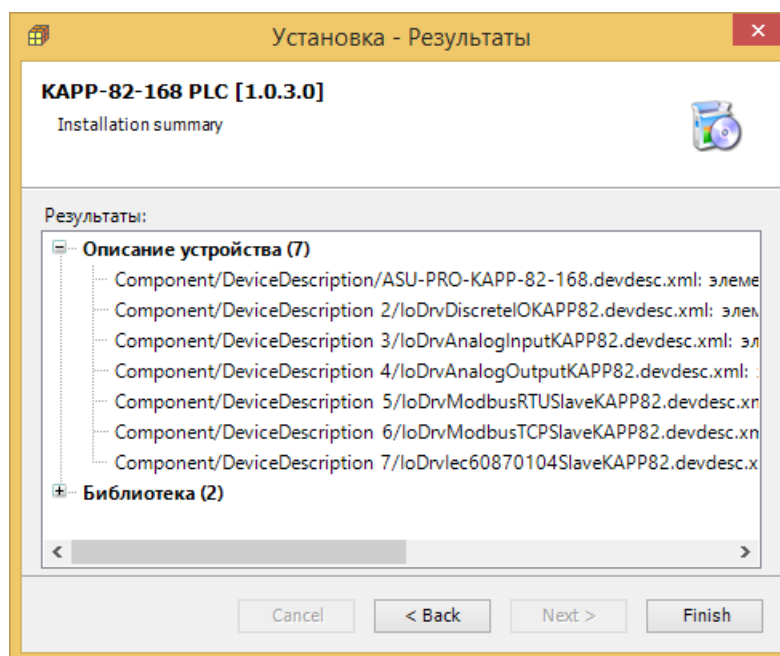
Установка - Результаты

KAPP-82-168 PLC [1.0.3.0]

Installation summary

Результаты:

Описание устройства (7)
Component/DeviceDescription/ASU-PRO-KAPP-82-168.devdesc.xml: элеме
Component/DeviceDescription 2/IoDrvDiscreteIOKAPP82.devdesc.xml: элем
Component/DeviceDescription 3/IoDrvAnalogInputKAPP82.devdesc.xml: эл
Component/DeviceDescription 4/IoDrvAnalogOutputKAPP82.devdesc.xml:
Component/DeviceDescription 5/IoDrvModbusRTUSlaveKAPP82.devdesc.xn
Component/DeviceDescription 6/IoDrvModbusTCPSlaveKAPP82.devdesc.xn
Component/DeviceDescription 7/IoDrvIec60870104SlaveKAPP82.devdesc.x

Библиотека (2)

Cancel
< Back
Next >
Finish